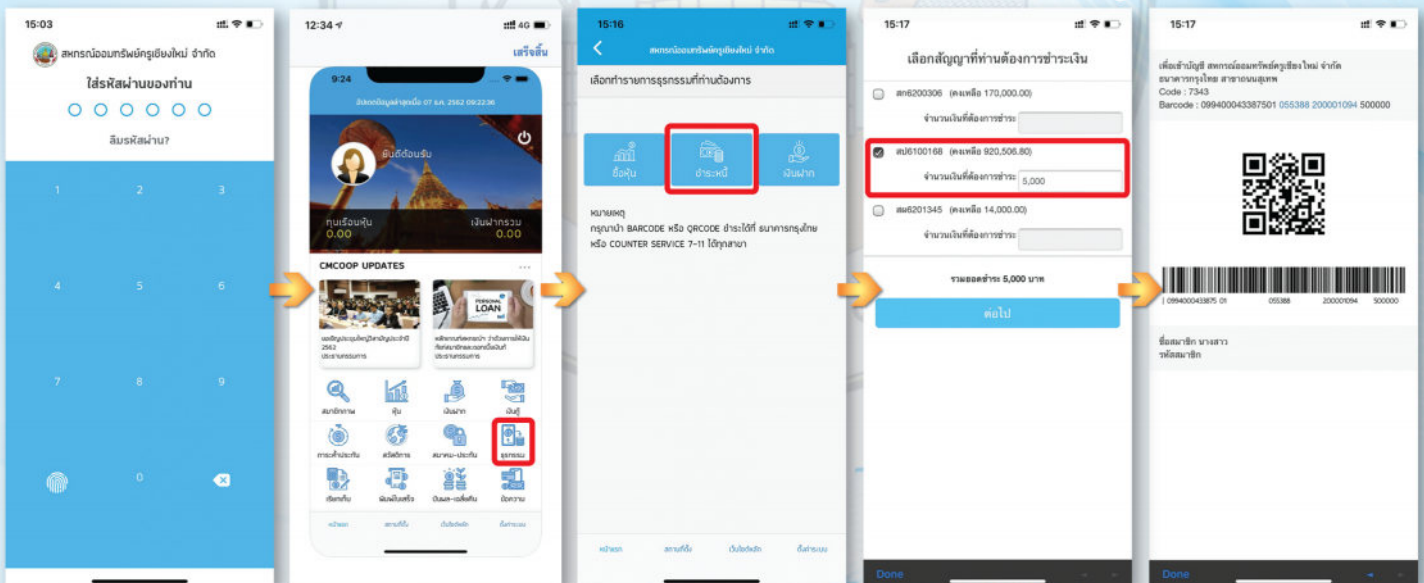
15:03

สหกรณ์ออมทรัพย์ครูเชียงใหม่ จำกัด

ใส่รหัสผ่านของท่าน

ลืมรหัสผ่าน?

1 2 3
4 5 6
7 8 9
0

12:34

เสร็จสิ้น

9:24

อัพเดทข้อมูลล่าสุดเมื่อ 07 เม.ย. 2562 09:22:36

ยินดีต้อนรับ

ทุนเรือนหุ้น
0.00

เงินฝากรวม
0.00

CMCOOP UPDATES

PERSONAL LOAN

สมาชิกภาพ
หุ้น
เงินฝาก
เงินกู้
การค้ำประกัน
สวัสดิการ
สมาคม-ประกัน
ธุรกรรม
ปันผล-เฉลี่ยคืน
ข้อความ

หน้าแรก

15:16

สหกรณ์ออมทรัพย์ครูเชียงใหม่ จำกัด

เลือกทำรายการธุรกรรมที่ท่านต้องการ

ซื้อหุ้น
ชำระหนี้
เงินฝาก

หมายเหตุ
กรุณานำ BARCODE หรือ QRCODE ชำระได้ที่ ธนาคารกรุงไทย หรือ COUNTER SERVICE 7-11 ได้ทุกสาขา

หน้าแรก

15:17

เลือกสัญญาที่ท่านต้องการชำระเงิน

สก6200306 (คงเหลือ 170,000.00)
จำนวนเงินที่ต้องการชำระ

สป6100168 (คงเหลือ 920,506.80)
จำนวนเงินที่ต้องการชำระ 5,000

สผ6201345 (คงเหลือ 14,000.00)
จำนวนเงินที่ต้องการชำระ

รวมยอดชำระ 5,000 บาท

ต่อไป

Done

15:17

เพื่อเข้าบัญชี สหกรณ์ออมทรัพย์ครูเชียงใหม่ จำกัด
ธนาคารกรุงไทย สาขาถนนสุเทพ
Code : 7343
Barcode : 099400043387501 055388 200001094 500000

| 099400043387501 055388 200001094 500000

ชื่อสมาชิก นางสาว
รหัสสมาชิก

Done